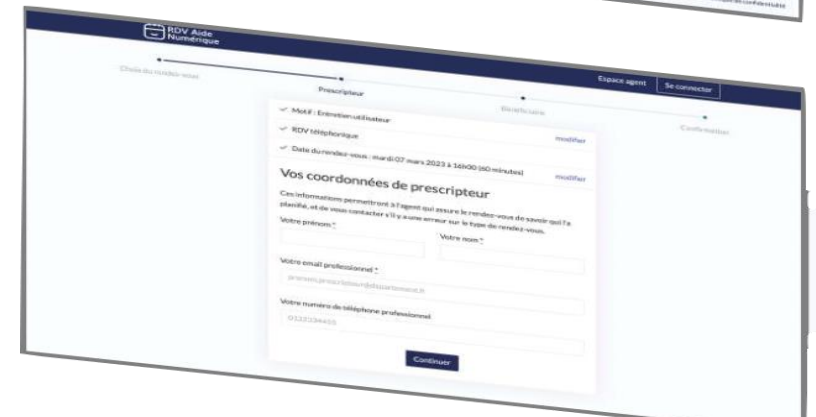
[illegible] confidentialité

RDV Aide Numérique

Espace agent Se connecter

Choix du rendez-vous

Prescripteur

Bénéficiaire

Confirmation

Motif : Entretien utilisateur

RDV téléphonique

modifier

Date du rendez-vous : mardi 07 mars 2023 à 16h00 (60 minutes)

modifier

Vos coordonnées de prescripteur

Ces informations permettront à l'agent qui assure le rendez-vous de savoir qui l'a planifié, et de vous contacter s'il y a une erreur sur le type de rendez-vous.

Votre prénom *

Votre nom *

Votre email professionnel *

prenom.prescripteur@departement.fr

Votre numéro de téléphone professionnel

0123234455

Continuer